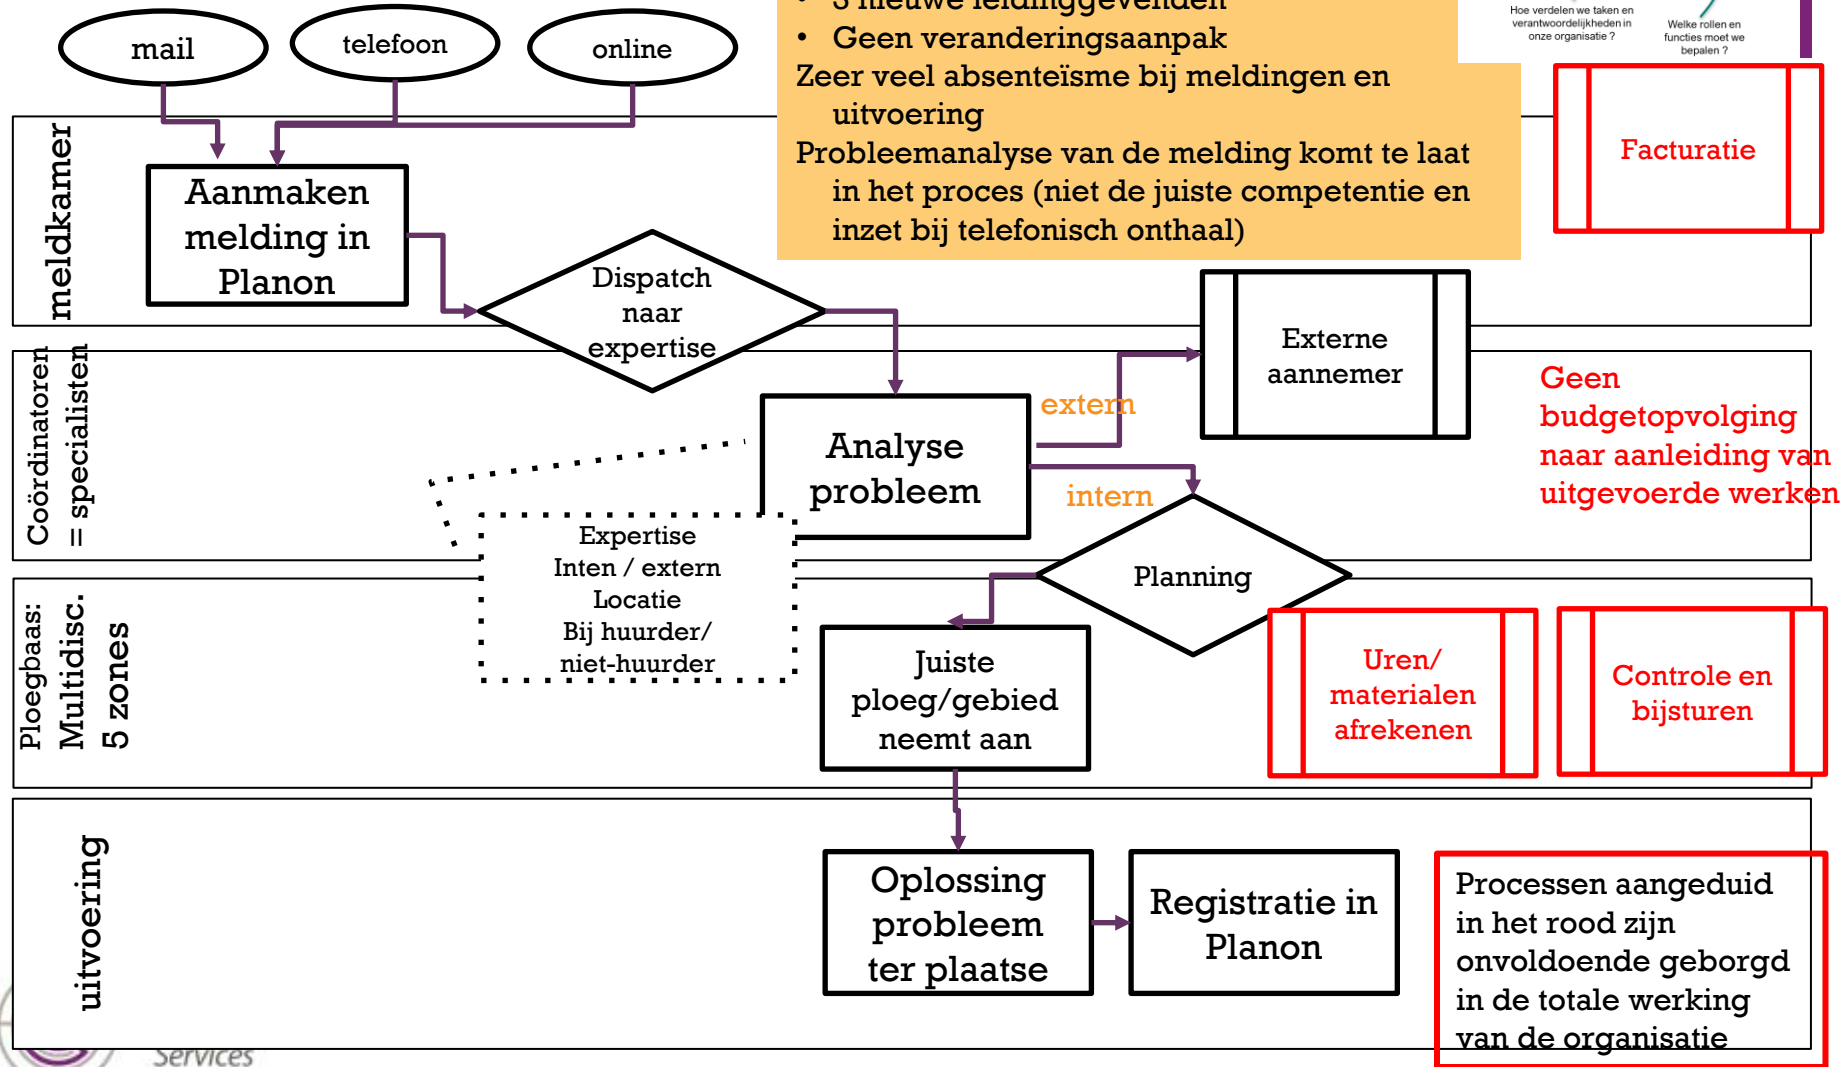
mail
telefoon
online

• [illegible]
• Geen veranderingsaanpak
Zeer veel absenteïsme bij meldingen en uitvoering
Probleemanalyse van de melding komt te laat in het proces (niet de juiste competentie en inzet bij telefonisch onthaal)

Hoe verdelen we taken en verantwoordelijkheden in onze organisatie ?
Welke rollen en functies moet we bepalen ?

Facturatie

meldkamer
Aanmaken melding in Planon
Dispatch naar expertise

Coördinatoren = specialisten
Externe aannemer
extern
Analyse probleem
intern
Geen budgetopvolging naar aanleiding van uitgevoerde werken
Planning
Expertise
Inten / extern
Locatie
Bij huurder/
niet-huurder

Ploegbaas: Multidisc. 5 zones
Juiste ploeg/gebied neemt aan
Uren/ materialen afrekenen
Controle en bijsturen

uitvoering
Oplossing probleem ter plaatse
Registratie in Planon
Processen aangeduid in het rood zijn onvoldoende geborgd in de totale werking van de organisatie

Services